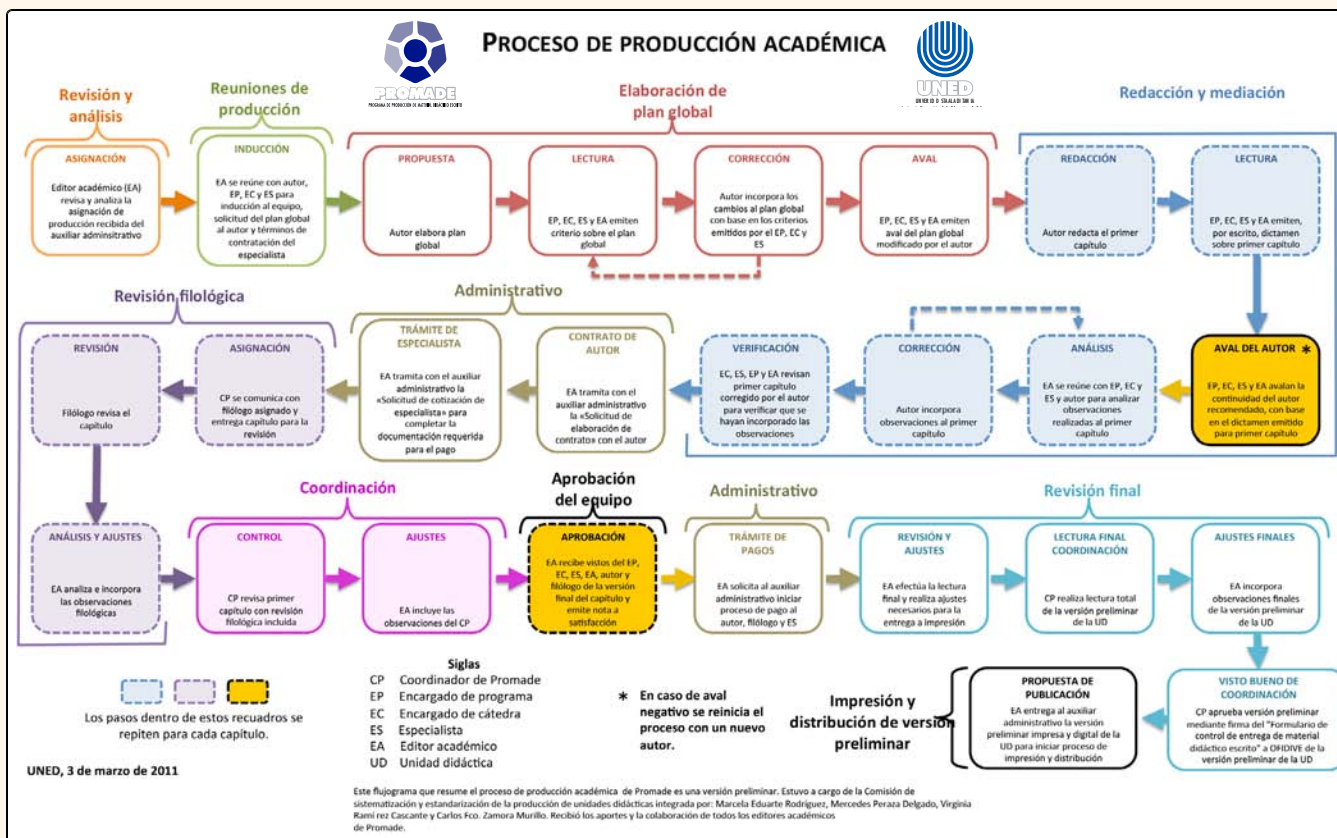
PROCESO DE PRODUCCIÓN ACADÉMICA

PROMADE
PROGRAMA DE PRODUCCIÓN DE MATERIAL DIDÁCTICO ESCRITO

UNED
UNIVERSIDAD ESTATAL A DISTANCIA

Revisión y análisis

ASIGNACIÓN
Editor académico (EA) revisa y analiza la asignación de producción recibida del auxiliar administrativo

Reuniones de producción

INDUCCIÓN
EA se reúne con autor, EP, EC y ES para inducción al equipo, solicitud del plan global al autor y términos de contratación del especialista

Elaboración de plan global

PROPUESTA
Autor elabora plan global

LECTURA
EP, EC, ES y EA emiten criterio sobre el plan global

CORRECCIÓN
Autor incorpora los cambios al plan global con base en los criterios emitidos por el EP, EC y ES

AVAL
EP, EC, ES y EA emiten aval del plan global modificado por el autor

Redacción y mediación

REDACCIÓN
Autor redacta el primer capítulo

LECTURA
EP, EC, ES y EA emiten, por escrito, dictamen sobre primer capítulo

AVAL DEL AUTOR *
EP, EC, ES y EA avalan la continuidad del autor recomendado, con base en el dictamen emitido para primer capítulo

ANÁLISIS
EA se reúne con EP, EC y ES y autor para analizar observaciones realizadas al primer capítulo

CORRECCIÓN
Autor incorpora observaciones al primer capítulo

VERIFICACIÓN
EC, ES, EP y EA revisan primer capítulo corregido por el autor para verificar que se hayan incorporado las observaciones

Administrativo

CONTRATO DE AUTOR
EA tramita con el auxiliar administrativo la «Solicitud de elaboración de contrato» con el autor

TRÁMITE DE ESPECIALISTA
EA tramita con el auxiliar administrativo la «Solicitud de cotización de especialista» para completar la documentación requerida para el pago

Revisión filológica

ASIGNACIÓN
CP se comunica con filólogo asignado y entrega capítulo para la revisión

REVISIÓN
Filólogo revisa el capítulo

ANÁLISIS Y AJUSTES
EA analiza e incorpora las observaciones filológicas

Coordinación

CONTROL
CP revisa primer capítulo con revisión filológica incluida

AJUSTES
EA incluye las observaciones del CP

Aprobación del equipo

APROBACIÓN
EA recibe vistos del EP, EC, ES, EA, autor y filólogo de la versión final del capítulo y emite nota a satisfacción

Administrativo

TRÁMITE DE PAGOS
EA solicita al auxiliar administrativo iniciar proceso de pago al autor, filólogo y ES

Revisión final

REVISIÓN Y AJUSTES
EA efectúa la lectura final y realiza ajustes necesarios para la entrega a impresión

LECTURA FINAL COORDINACIÓN
CP realiza lectura total de la versión preliminar de la UD

AJUSTES FINALES
EA incorpora observaciones finales de la versión preliminar de la UD

VISTO BUENO DE COORDINACIÓN
CP aprueba versión preliminar mediante firma del "Formulario de control de entrega de material didáctico escrito" a OFIDIVE de la versión preliminar de la UD

Impresión y distribución de versión preliminar

PROPUESTA DE PUBLICACIÓN
EA entrega al auxiliar administrativo la versión preliminar impresa y digital de la UD para iniciar proceso de impresión y distribución

Los pasos dentro de estos recuadros se repiten para cada capítulo.

Siglas
CP Coordinador de Promade
EP Encargado de programa
EC Encargado de cátedra
ES Especialista
EA Editor académico
UD Unidad didáctica

* En caso de aval negativo se reinicia el proceso con un nuevo autor.

UNED, 3 de marzo de 2011

Este flujograma que resume el proceso de producción académica de Promade es una versión preliminar. Estuvo a cargo de la Comisión de sistematización y estandarización de la producción de unidades didácticas integrada por: Marcela Eduarte Rodríguez, Mercedes Peraza Delgado, Virginia Rami rez Cascante y Carlos Fco. Zamora Murillo. Recibió los aportes y la colaboración de todos los editores académicos de Promade.